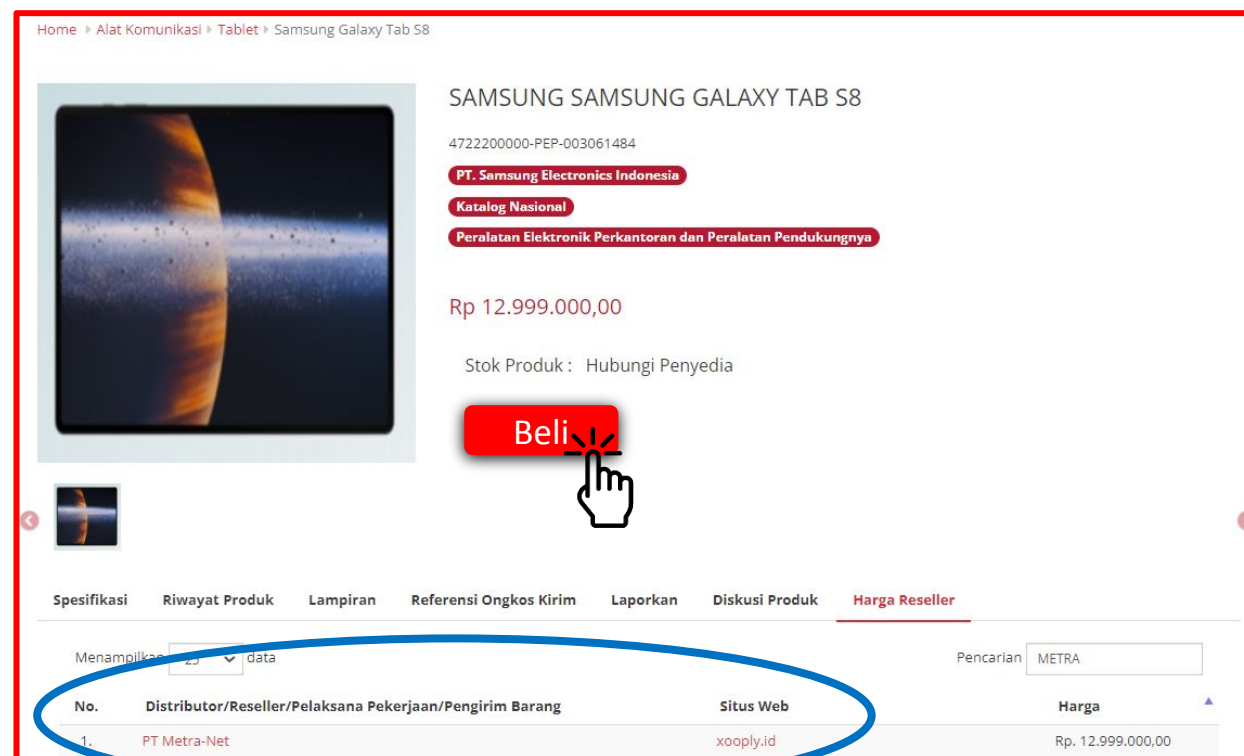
Home ▸ Alat Komunikasi ▸ Tablet ▸ Samsung Galaxy Tab S8

SAMSUNG SAMSUNG GALAXY TAB S8

4722200000-PEP-003061484

PT. Samsung Electronics Indonesia

Katalog Nasional

Peralatan Elektronik Perkantoran dan Peralatan Pendukungnya

Rp 12.999.000,00

Stok Produk : Hubungi Penyedia

Beli

Spesifikasi Riwayat Produk Lampiran Referensi Ongkos Kirim Laporkan Diskusi Produk Harga Reseller

Menampilkan 25 data

Pencarian METRA

| No. | Distributor/Reseller/Pelaksana Pekerjaan/Pengirim Barang | Situs Web | Harga |
|---|---|---|---|
| 1. | PT Metra-Net | xooply.id | Rp. 12.999.000,00 |